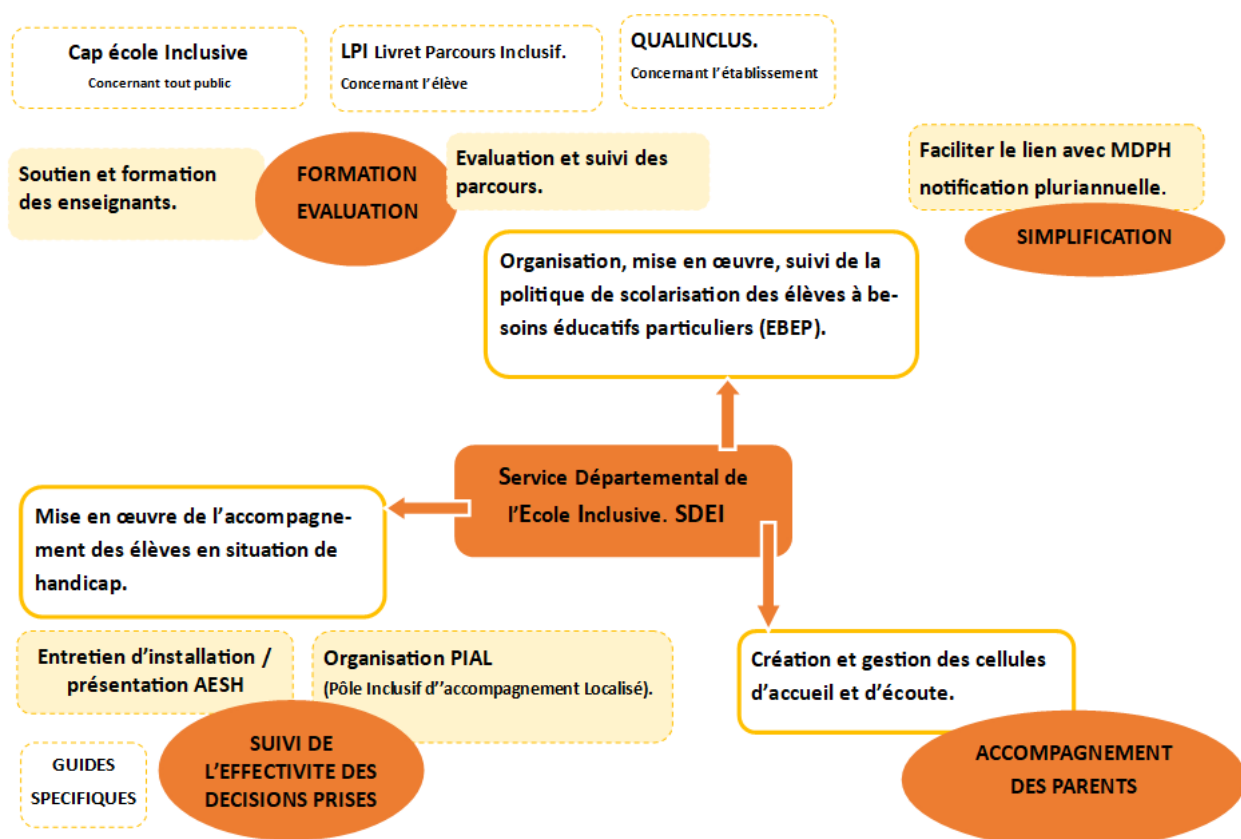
Cap école Inclusive
Concernant tout public

LPI Livret Parcours Inclusif.
Concernant l'élève

QUALINCLUS.
Concernant l'établissement

Soutien et formation des enseignants.

FORMATION EVALUATION

Evaluation et suivi des parcours.

Faciliter le lien avec MDPH notification pluriannuelle.

SIMPLIFICATION

Organisation, mise en œuvre, suivi de la politique de scolarisation des élèves à besoins éducatifs particuliers (EBEP).

Service Départemental de l'Ecole Inclusive. SDEI

Mise en œuvre de l'accompagnement des élèves en situation de handicap.

Entretien d'installation / présentation AESH

Organisation PIAL
(Pôle Inclusif d''accompagnement Localisé).

Création et gestion des cellules d'accueil et d'écoute.

GUIDES SPECIFIQUES

SUIVI DE L'EFFECTIVITE DES DECISIONS PRISES

ACCOMPAGNEMENT DES PARENTS